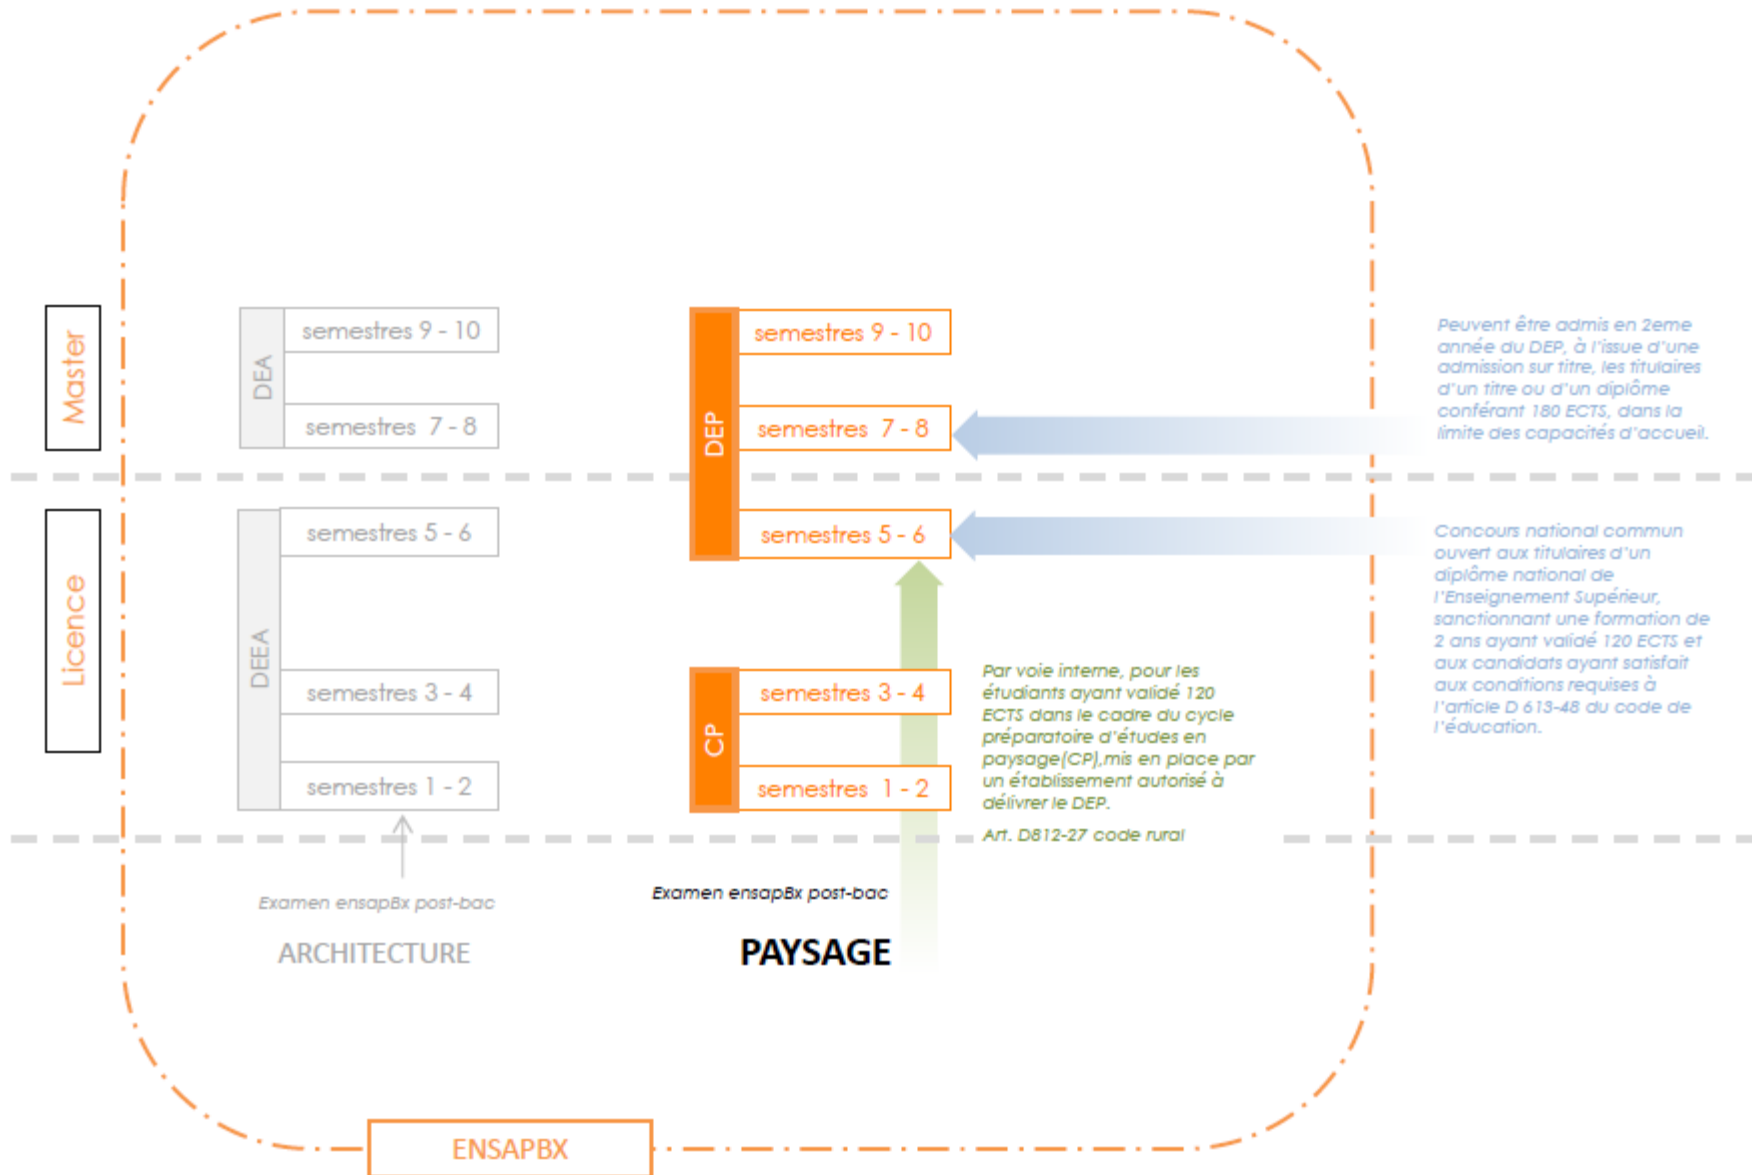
Master

Licence

DEA

semestres 9 - 10

semestres 7 - 8

DEEA

semestres 5 - 6

semestres 3 - 4

semestres 1 - 2

Examen ensapBx post-bac

ARCHITECTURE

DEP

semestres 9 - 10

semestres 7 - 8

semestres 5 - 6

CP

semestres 3 - 4

semestres 1 - 2

Examen ensapBx post-bac

PAYSAGE

Par voie interne, pour les étudiants ayant validé 120 ECTS dans le cadre du cycle préparatoire d'études en paysage(CP),mis en place par un établissement autorisé à délivrer le DEP.

Art. D812-27 code rural

Peuvent être admis en 2eme année du DEP, à l'issue d'une admission sur titre, les titulaires d'un titre ou d'un diplôme conférant 180 ECTS, dans la limite des capacités d'accueil.

Concours national commun ouvert aux titulaires d'un diplôme national de l'Enseignement Supérieur, sanctionnant une formation de 2 ans ayant validé 120 ECTS et aux candidats ayant satisfait aux conditions requises à l'article D 613-48 du code de l'éducation.

ENSAPBX